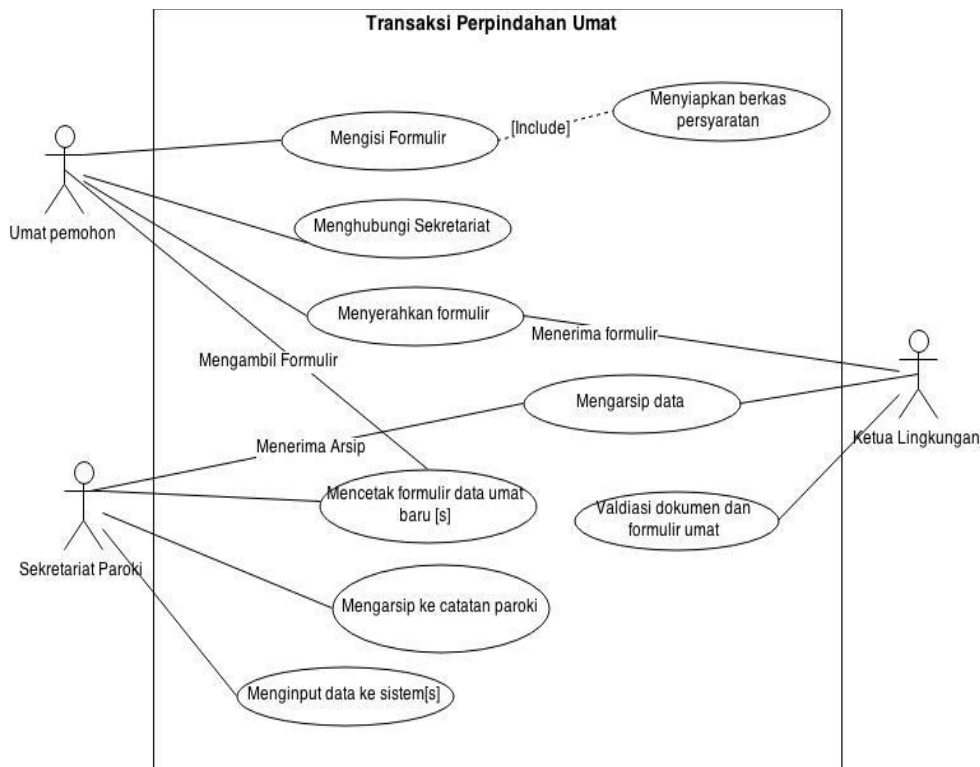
Transaksi Perpindahan Umat

Umat pemohon

Mengisi Formulir

[Include]

Menyiapkan berkas persyaratan

Menghubungi Sekretariat

Menyerahkan formulir

Menerima formulir

Ketua Lingkungan

Mengambil Formulir

Mengarsip data

Menerima Arsip

Sekretariat Paroki

Mencetak formulir data umat baru [s]

Valdiasi dokumen dan formulir umat

Mengarsip ke catatan paroki

Menginput data ke sistem[s]